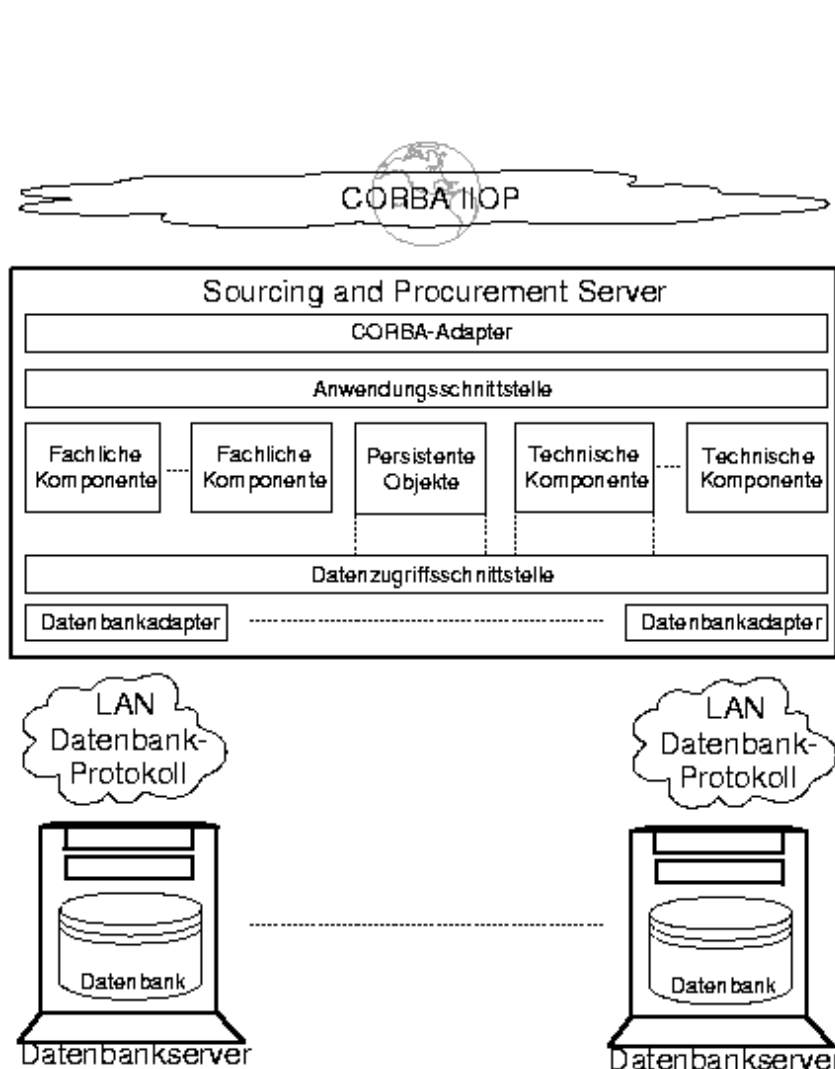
CORBA IIOP

Sourcing and Procurement Server

CORBA-Adapter

Anwendungsschnittstelle

Fachliche Komponente

Fachliche Komponente

Persistente Objekte

Technische Komponente

Technische Komponente

Datenzugriffsschnittstelle

Datenbankadapter

Datenbankadapter

LAN Datenbank-Protokoll

LAN Datenbank-Protokoll

Datenbank

Datenbank

Datenbankserver

Datenbankserver